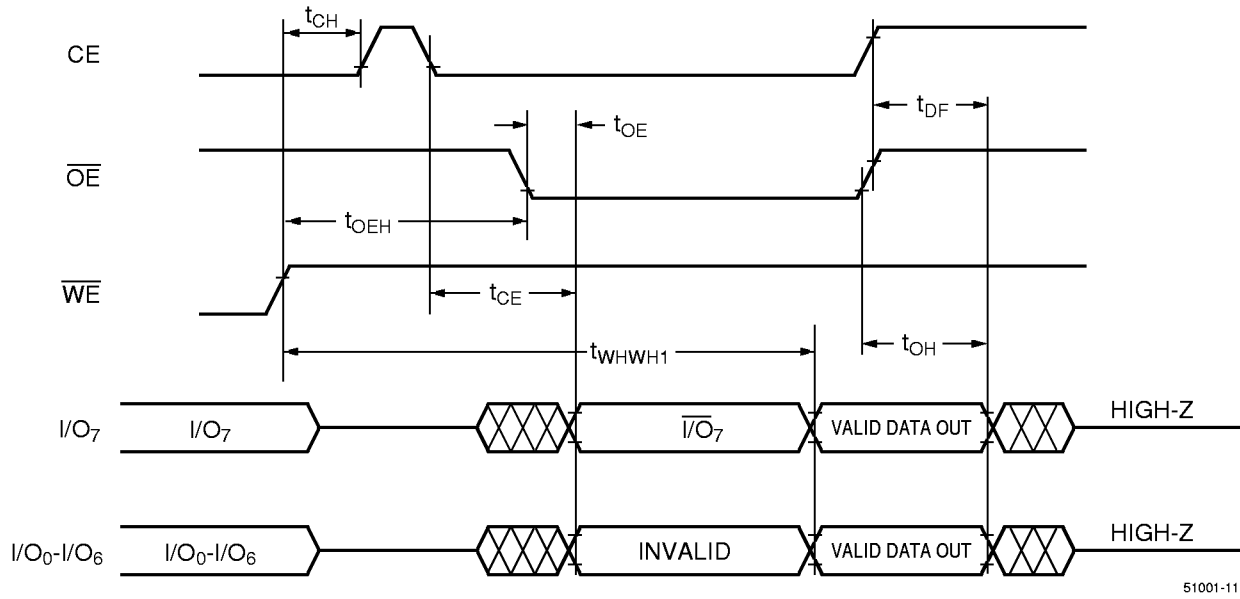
$t_{CH}$

CE

$t_{DF}$

$t_{OE}$

$\overline{OE}$

$t_{OEH}$

$\overline{WE}$

$t_{CE}$

$t_{WHWH1}$

$t_{OH}$

$I/O_7$ $I/O_7$ $\overline{I/O_7}$ VALID DATA OUT HIGH-Z

$I/O_0$-$I/O_6$ $I/O_0$-$I/O_6$ INVALID VALID DATA OUT HIGH-Z

51001-11